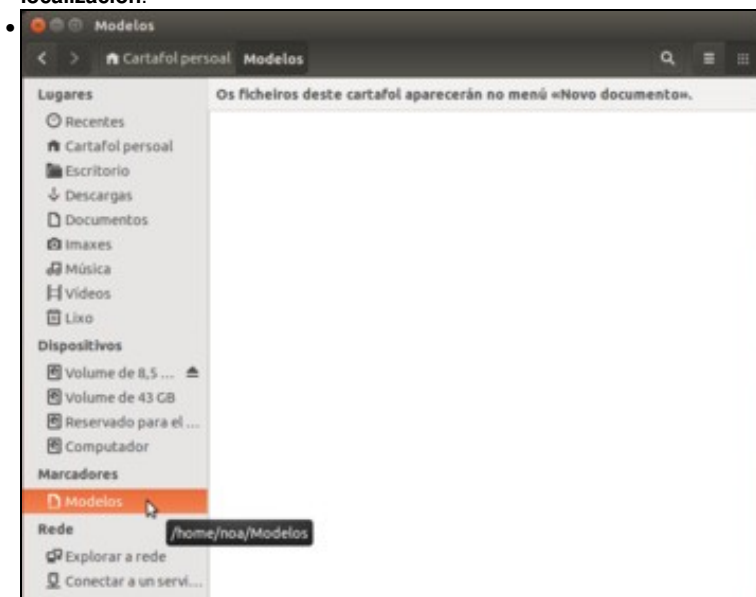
localización.

Modelos

Cartafol persoal Modelos

Lugares
Recentes
Cartafol persoal
Escritorio
Descargas
Documentos
Imaxes
Música
Vídeos
Lixo
Dispositivos
Volume de 8,5 ...
Volume de 43 GB
Reservado para el ...
Computador
Marcadores
Modelos
Rede
Explorar a rede
Conectar a un servi...

Os ficheiros deste cartafol aparecerán no menú «Novo documento».

/home/noa/Modelos